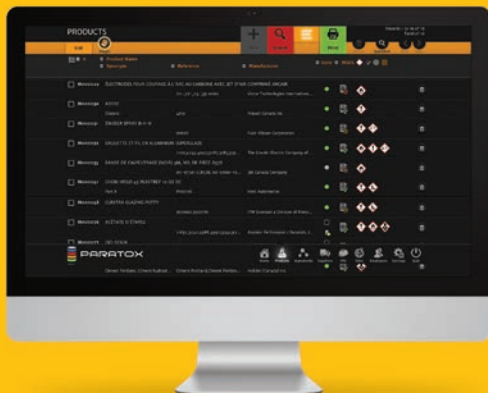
PRODUCTS

Edit

Product Name

Description

Reference

Manufacturer

Mcv0004 ÉLECTRODES POUR COUPAGE A L'ARC AU CARBONE AVEC JET D'AIR COMPRIMÉ ARCAIR

Mcv0006 ADOSC

Mcv0008 DAGGER SPRAY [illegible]

Mcv0009 GASKETS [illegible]

Mcv0010 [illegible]

Mcv0011 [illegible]

Mcv0012 CURTAIN GLAZING PUTTY

Mcv0013 ELÉTADE D'ÉTAIN

Mcv0015 CEC 3134A

PARATOX

Home Products Inventories Suppliers Lists Sites Documents Settings Quit